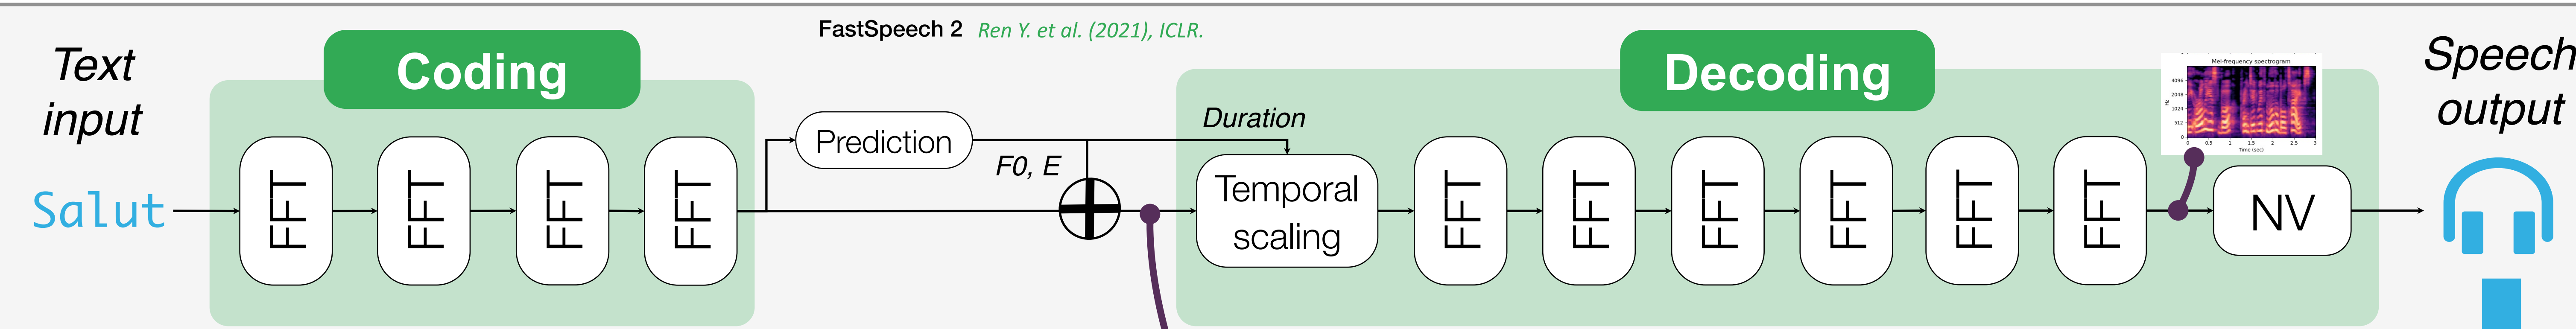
FastSpeech 2 Ren Y. et al. (2021), ICLR.

Text input

Coding

Salut

FFT FFT FFT FFT

Prediction

F0, E

Decoding

Duration

Temporal scaling

FFT FFT FFT FFT FFT FFT

Mel-frequency spectrogram

4096
2048
1024
512
0

Hz

0 0.5 1 1.5 2 2.5 3
Time (sec)

NV

Speech output